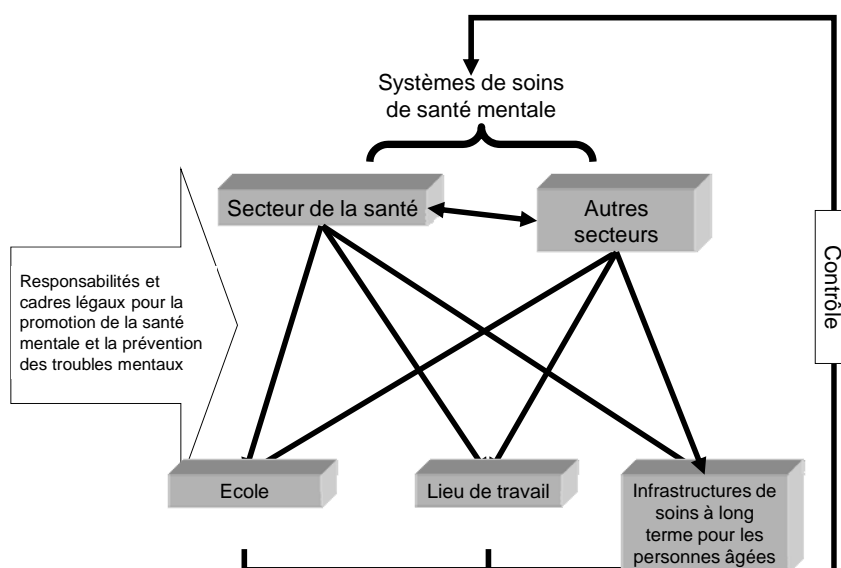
Systèmes de soins de santé mentale

Secteur de la santé

Autres secteurs

Contrôle

Responsabilités et cadres légaux pour la promotion de la santé mentale et la prévention des troubles mentaux

Ecole

Lieu de travail

Infrastructures de soins à long terme pour les personnes âgées